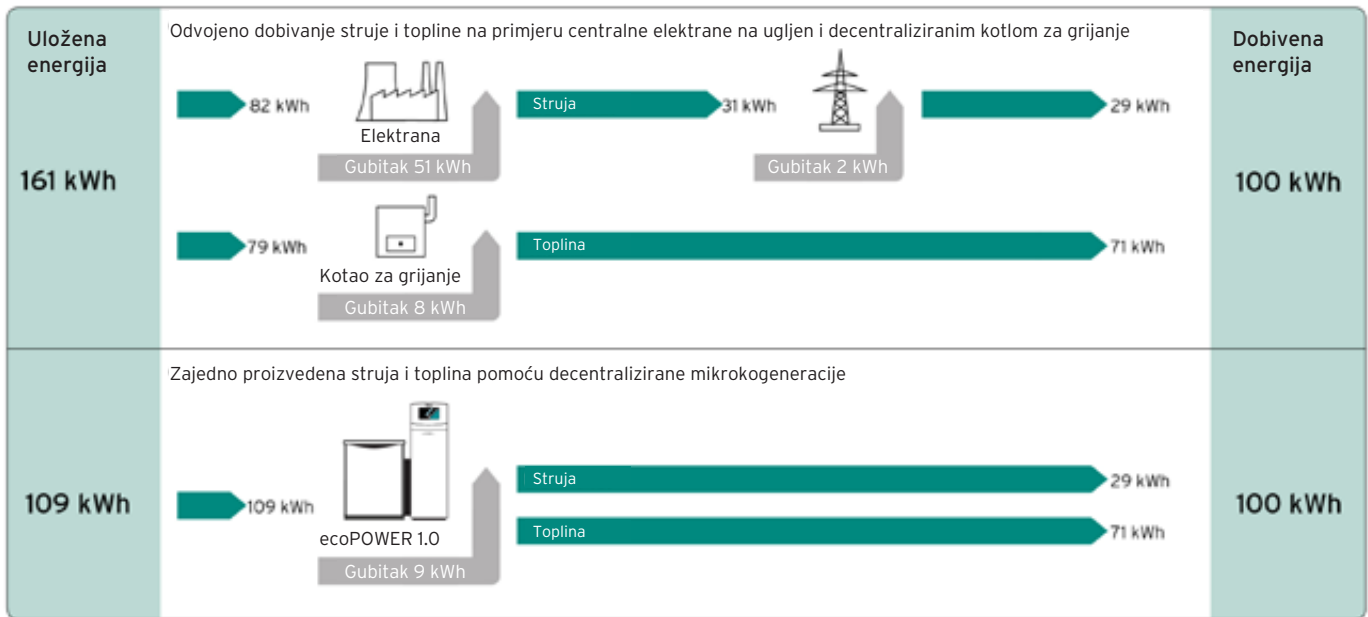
Uložena energija

161 kWh

Odvojeno dobivanje struje i topline na primjeru centralne elektrane na ugljen i decentraliziranim kotlom za grijanje

82 kWh

Elektrana

Gubitak 51 kWh

Struja

31 kWh

Gubitak 2 kWh

29 kWh

79 kWh

Kotao za grijanje

Gubitak 8 kWh

Toplina

71 kWh

Dobivena energija

100 kWh

109 kWh

Zajedno proizvedena struja i toplina pomoću decentralizirane mikrokogeneracije

109 kWh

ecoPOWER 1.0

Gubitak 9 kWh

Struja

29 kWh

Toplina

71 kWh

100 kWh